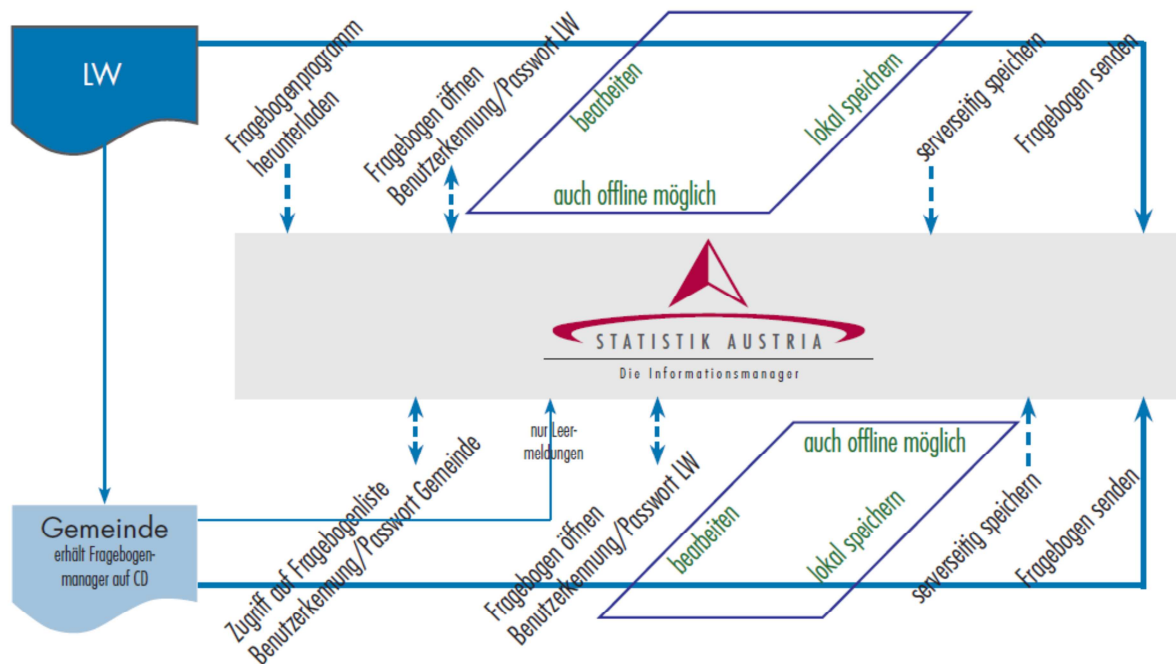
LW

Fragebogenprogramm herunterladen

Fragebogen öffnen Benutzerkennung/Passwort LW

bearbeiten

lokal speichern

auch offline möglich

serverseitig speichern

Fragebogen senden

STATISTIK AUSTRIA

Die Informationsmanager

Gemeinde
erhält Fragebogenmanager auf CD

Zugriff auf Fragebogenliste Benutzerkennung/Passwort Gemeinde

nur Leermeldungen

Fragebogen öffnen Benutzerkennung/Passwort LW

auch offline möglich

bearbeiten

lokal speichern

serverseitig speichern

Fragebogen senden